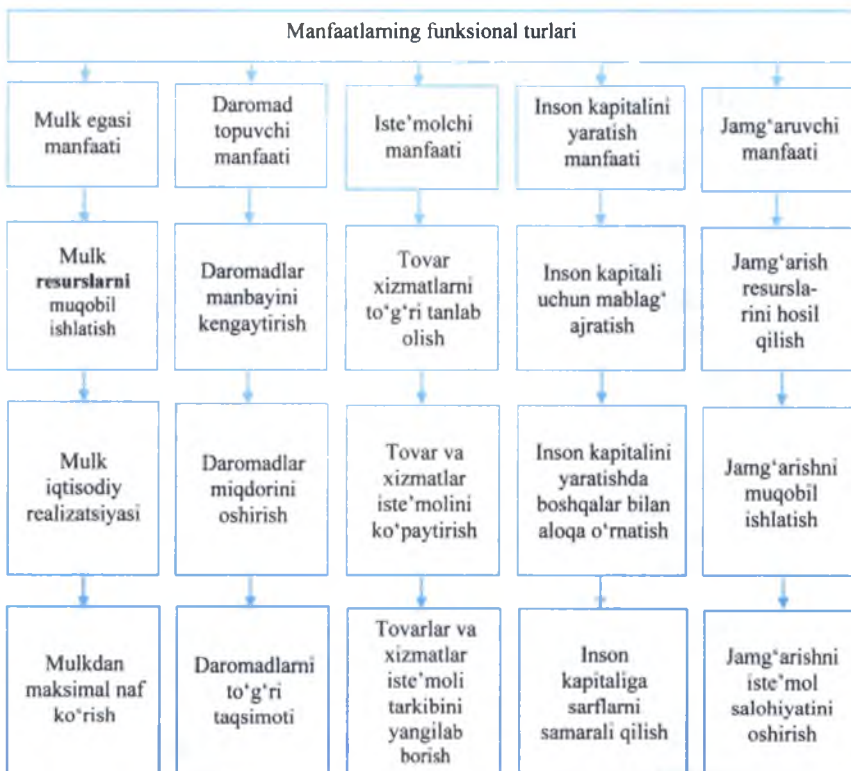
Manfaatlarning funksional turlari

Mulk egasi manfaati

Mulk resurslarni muqobil ishlatish

Mulk iqtisodiy realizatsiyasi

Mulkdan maksimal naf ko'rish

Daromad topuvchi manfaati

Daromadlar manbayini kengaytirish

Daromadlar miqdorini oshirish

Daromadlarni to'g'ri taqsimoti

Iste'molchi manfaati

Tovar xizmatlarni to'g'ri tanlab olish

Tovar va xizmatlar iste'molini ko'paytirish

Tovarlar va xizmatlar iste'moli tarkibini yangilab borish

Inson kapitalini yaratish manfaati

Inson kapitali uchun mablag' ajratish

Inson kapitalini yaratishda boshqalar bilan aloqa o'rnatish

Inson kapitaliga sarflarni samarali qilish

Jamg'aruvchi manfaati

Jamg'arish resursla-rini hosil qilish

Jamg'arishni muqobil ishlatish

Jamg'arishni iste'mol salohiyatini oshirish